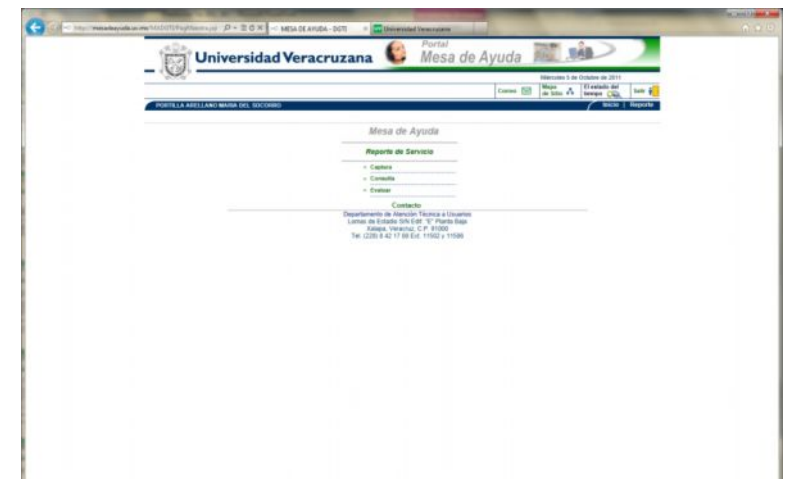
MESA DE AYUDA - DSTI
Universidad Veracruzana

Universidad Veracruzana
Portal
Mesa de Ayuda

Miércoles 5 de Octubre de 2011
Correo
Mapa de Sitio
El estado del tiempo
Salir

PORTILLA ARELLANO MARIA DEL SOCORRO
Inicio | Reporte

Mesa de Ayuda

Reporte de Servicio

» Captura
» Consulta
» Evaluar

Contacto
Departamento de Atención Técnica a Usuarios
Lomas de Estadio S/N Edif. "E" Planta Baja
Xalapa, Veracruz, C.P. 91000
Tel. (228) 8 42 17 00 Ext. 11502 y 11586